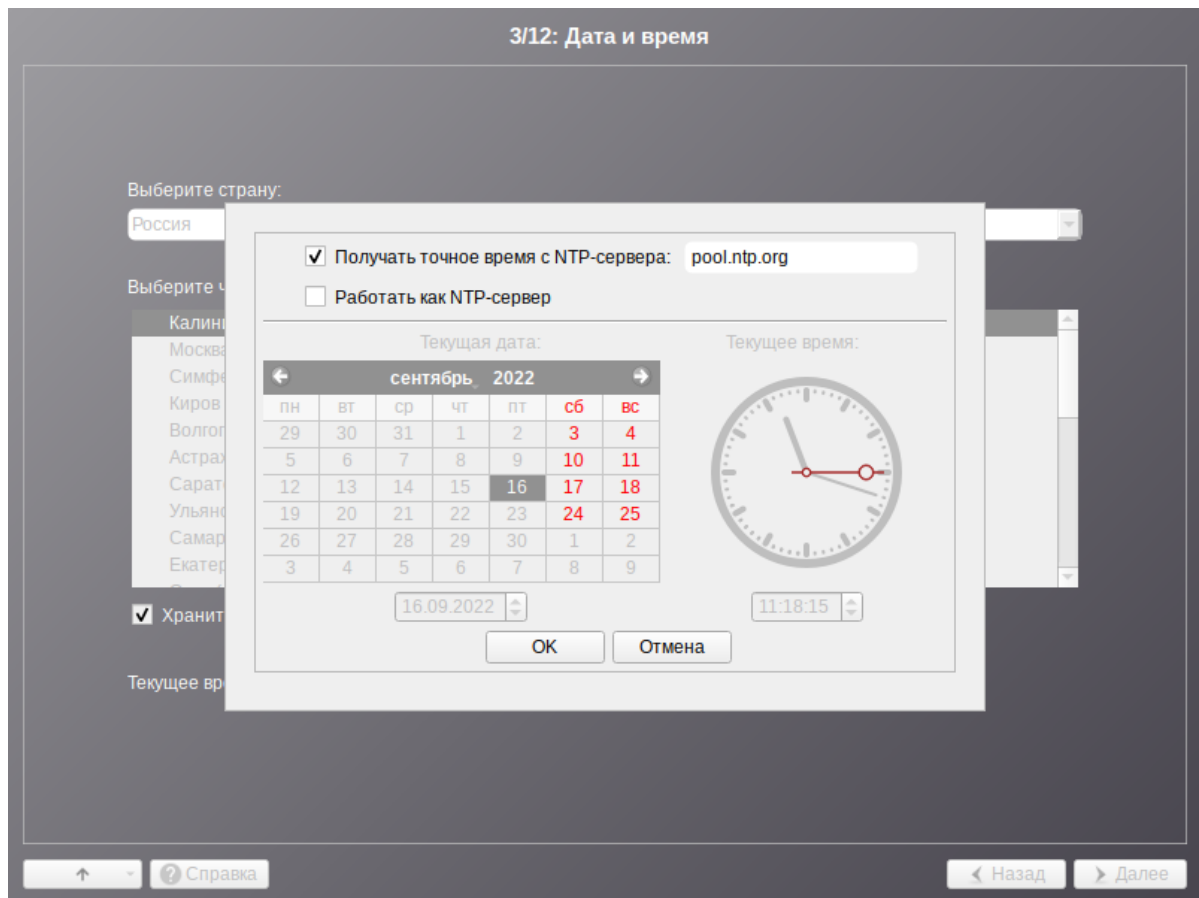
3/12: Дата и время

Выберите страну:

Россия

Выберите ч

Калин
Москва
Симфе
Киров
Волго
Астрах
Сарат
Ульяно
Самар
Екатер

✓ Хранит

Текущее вр

✓ Получать точное время с NTP-сервера: pool.ntp.org

Работать как NTP-сервер

Текущая дата:

сентябрь 2022

| пн | вт | ср | чт | пт | сб | вс |
|---|---|---|---|---|---|---|
| 29 | 30 | 31 | 1 | 2 | 3 | 4 |
| 5 | 6 | 7 | 8 | 9 | 10 | 11 |
| 12 | 13 | 14 | 15 | 16 | 17 | 18 |
| 19 | 20 | 21 | 22 | 23 | 24 | 25 |
| 26 | 27 | 28 | 29 | 30 | 1 | 2 |
| 3 | 4 | 5 | 6 | 7 | 8 | 9 |

16.09.2022

Текущее время:

11:18:15

OK Отмена

Справка

Назад Далее